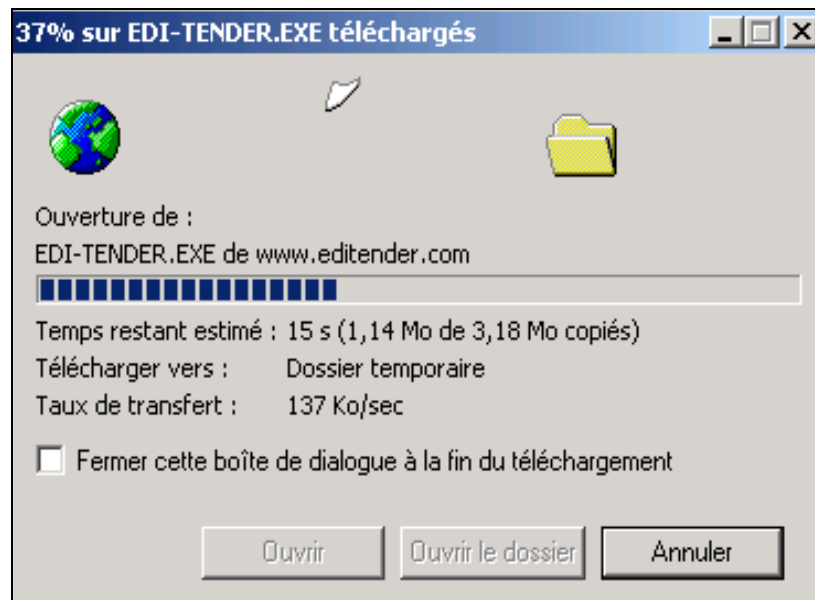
37% sur EDI-TENDER.EXE téléchargés

Ouverture de :

EDI-TENDER.EXE de www.editender.com

Temps restant estimé : 15 s (1,14 Mo de 3,18 Mo copiés)

Télécharger vers : Dossier temporaire

Taux de transfert : 137 Ko/sec

Fermer cette boîte de dialogue à la fin du téléchargement

Ouvrir

Ouvrir le dossier

Annuler